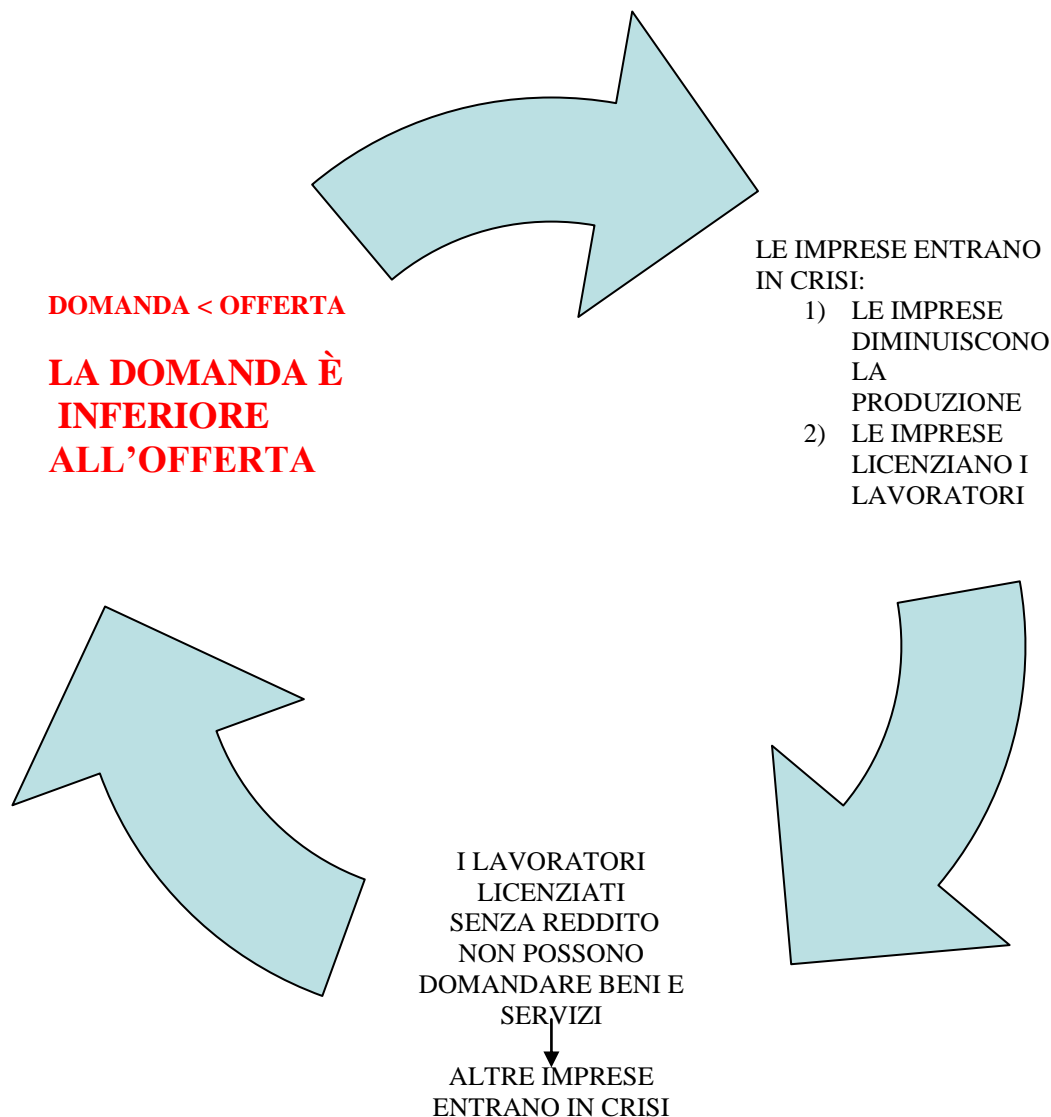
DOMANDA < OFFERTA

LA DOMANDA È INFERIORE ALL'OFFERTA

LE IMPRESE ENTRANO IN CRISI:
1) LE IMPRESE DIMINUISCONO LA PRODUZIONE
2) LE IMPRESE LICENZIANO I LAVORATORI

I LAVORATORI LICENZIATI SENZA REDDITO NON POSSONO DOMANDARE BENI E SERVIZI

ALTRE IMPRESE ENTRANO IN CRISI